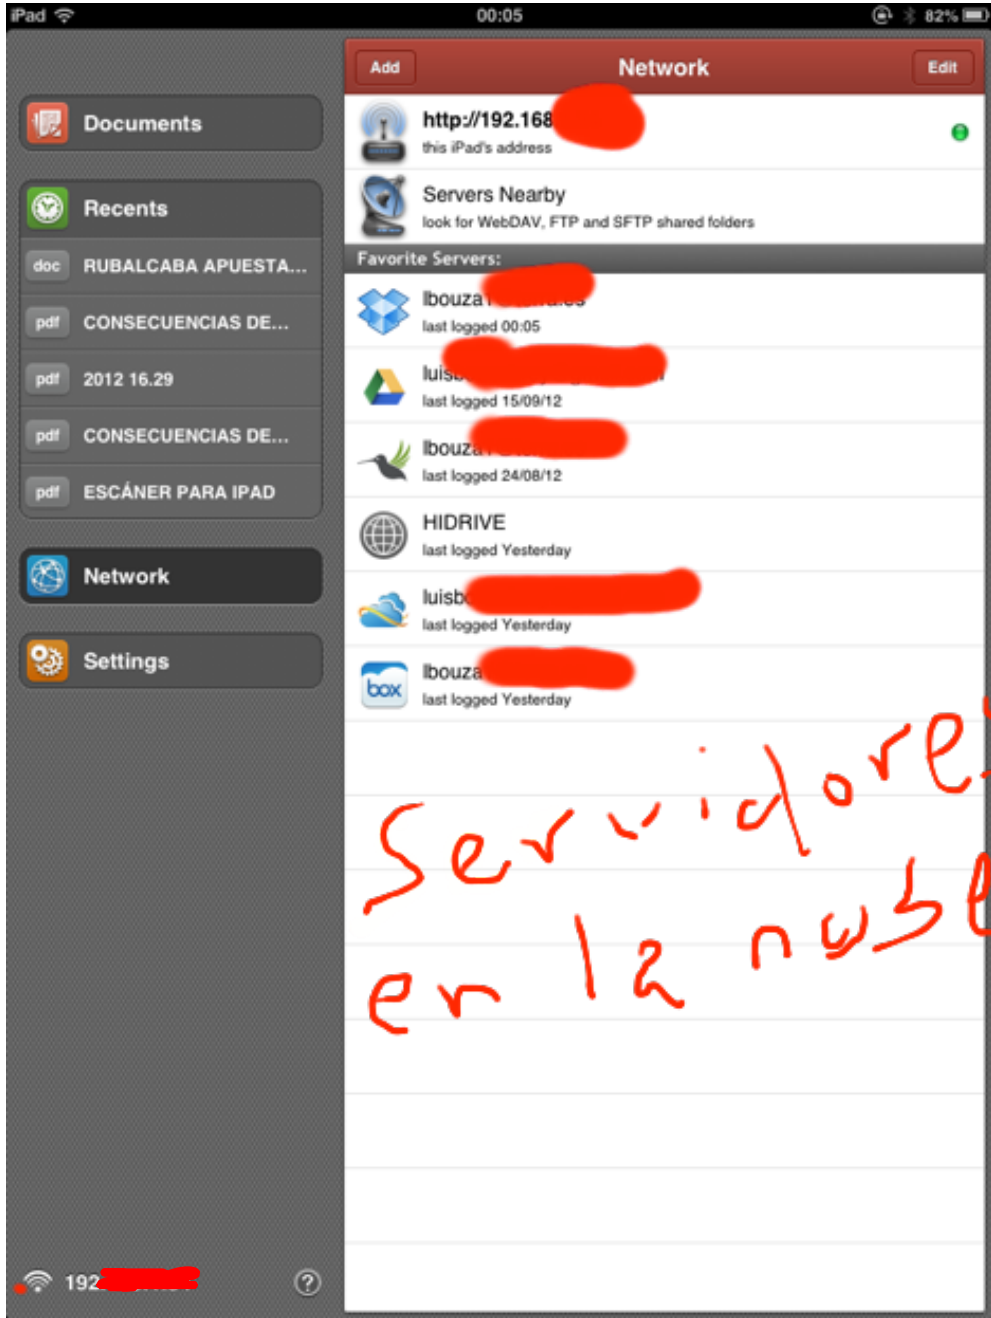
iPad 00:05 82%

Documents

Recents

doc RUBALCABA APUESTA...

pdf CONSECUENCIAS DE...

pdf 2012 16.29

pdf CONSECUENCIAS DE...

pdf ESCÁNER PARA IPAD

Network

Settings

192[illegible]

Add Network Edit

http://192.168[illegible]
this iPad's address

Servers Nearby
look for WebDAV, FTP and SFTP shared folders

Favorite Servers:

lbouza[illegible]
last logged 00:05

luis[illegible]
last logged 15/09/12

lbouza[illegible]
last logged 24/08/12

HIDRIVE
last logged Yesterday

luisb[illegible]
last logged Yesterday

box

lbouza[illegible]
last logged Yesterday

Servidores en la nube